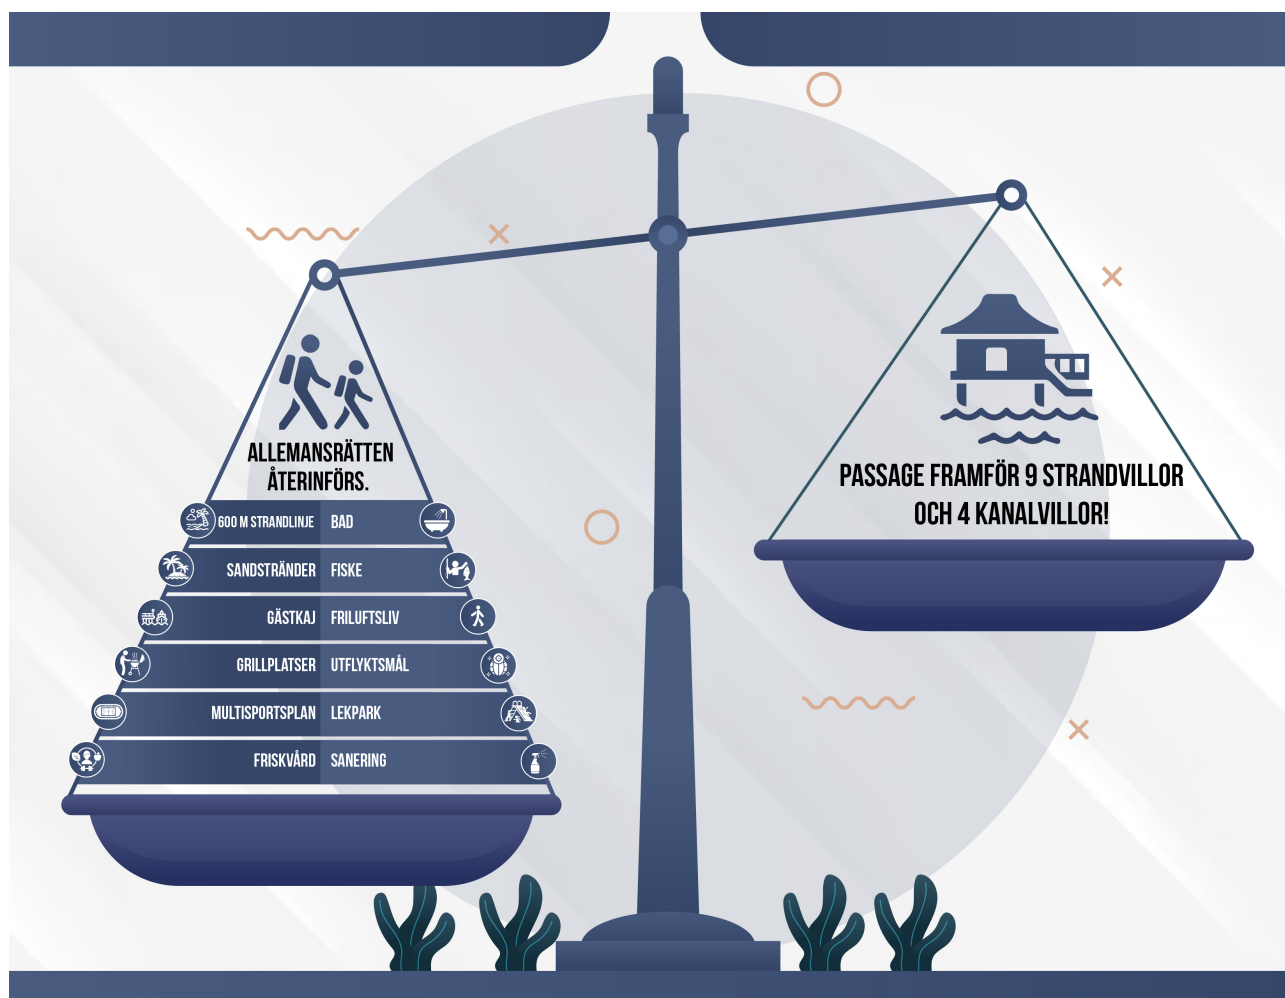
ALLEMANSRÄTTEN ÅTERINFÖRS.

600 M STRANDLINJE BAD
SANDSTRÄNDER FISKE
GÄSTKAJ FRILUFTSLIV
GRILLPLATSER UTFLYKTSMÅL
MULTISPORTSPLAN LEKPARK
FRISKVÅRD SANERING

PASSAGE FRAMFÖR 9 STRANDVILLOR OCH 4 KANALVILLOR!